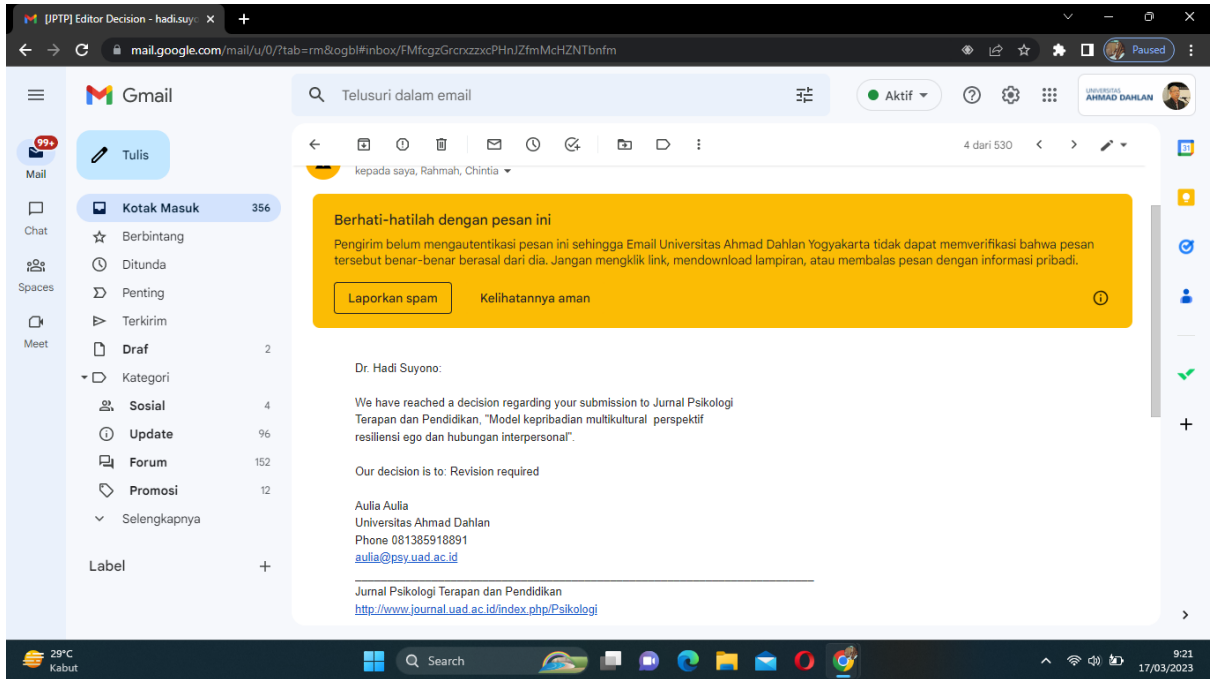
[JPTP] Editor Decision - hadi.suyo ×
+
mail.google.com/mail/u/0/?tab=rm&ogbl#inbox/FMfcgzGrcrxzzxcPHnJZfmMcHZNTbnfm
Paused

Gmail
Telusuri dalam email
Aktif
UNIVERSITAS AHMAD DAHLAN

99+
Mail
Chat
Spaces
Meet

Tulis
Kotak Masuk 356
Berbintang
Ditunda
Penting
Terkirim
Draf 2
Kategori
Sosial 4
Update 96
Forum 152
Promosi 12
Selengkapnya
Label +

4 dari 530

kepada saya, Rahmah, Chintia

Berhati-hatilah dengan pesan ini
Pengirim belum mengautentikasi pesan ini sehingga Email Universitas Ahmad Dahlan Yogyakarta tidak dapat memverifikasi bahwa pesan tersebut benar-benar berasal dari dia. Jangan mengklik link, mendownload lampiran, atau membalas pesan dengan informasi pribadi.
Laporkan spam
Kelihatannya aman

Dr. Hadi Suyono:

We have reached a decision regarding your submission to Jurnal Psikologi Terapan dan Pendidikan, "Model kepribadian multikultural perspektif resiliensi ego dan hubungan interpersonal".

Our decision is to: Revision required

Aulia Aulia
Universitas Ahmad Dahlan
Phone 081385918891
aulia@psy.uad.ac.id

Jurnal Psikologi Terapan dan Pendidikan
http://www.journal.uad.ac.id/index.php/Psikologi

29°C
Kabut
Search
9:21
17/03/2023